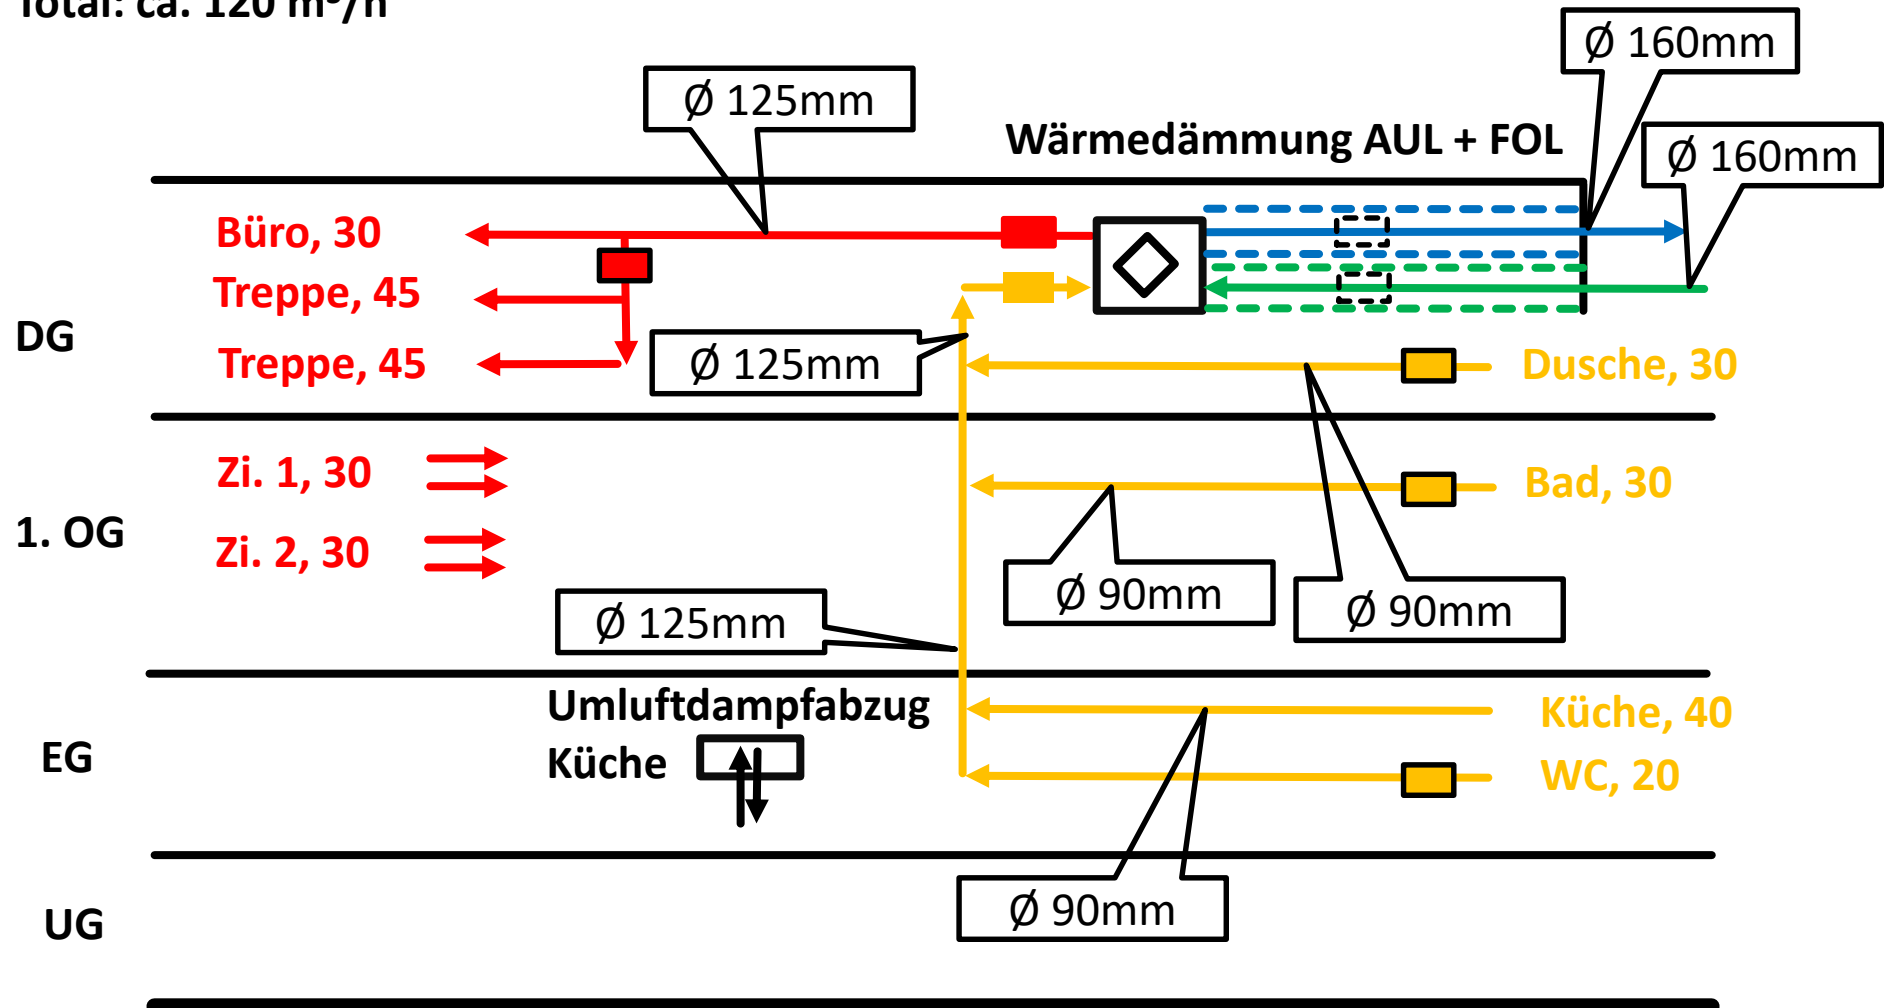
Total: ca. 120 m³/h

Ø 160mm

Ø 125mm

Wärmedämmung AUL + FOL

Ø 160mm

Büro, 30

Treppe, 45

DG

Treppe, 45

Ø 125mm

Dusche, 30

Zi. 1, 30

Bad, 30

1. OG

Zi. 2, 30

Ø 90mm

Ø 90mm

Ø 125mm

Umluftdampfabzug Küche

Küche, 40

EG

WC, 20

Ø 90mm

UG